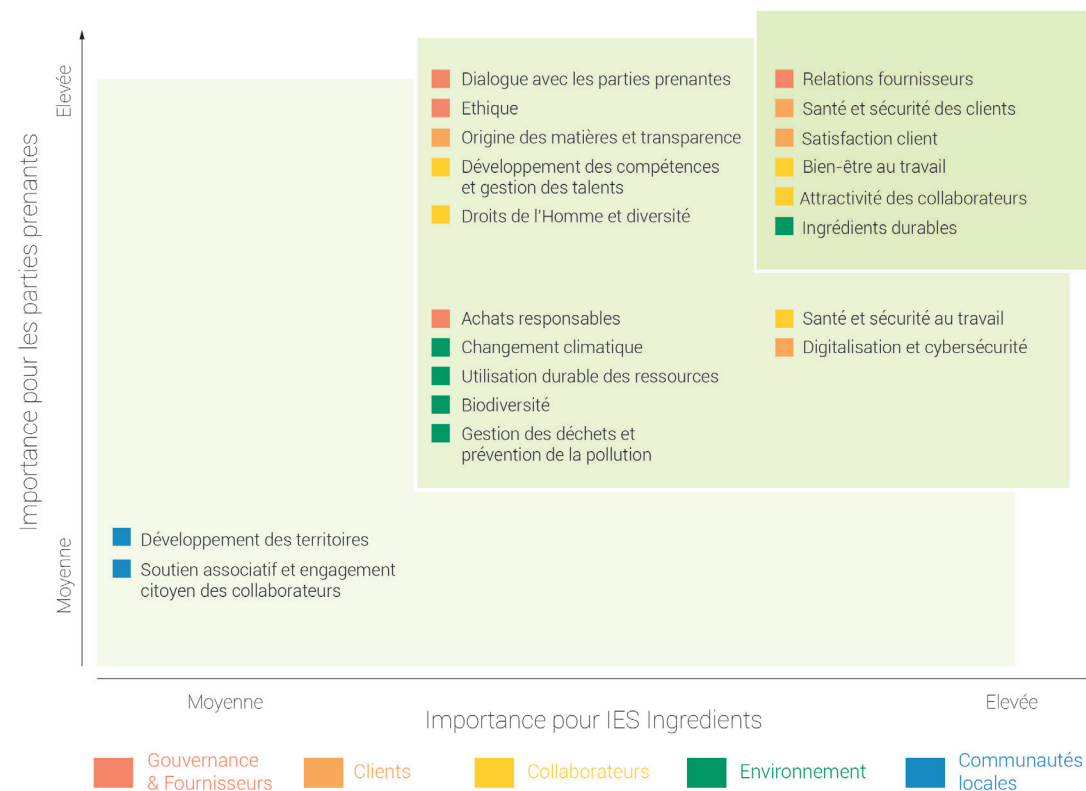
Importance pour les parties prenantes

Elevée

Moyenne

Dialogue avec les parties prenantes
Ethique
Origine des matières et transparence
Développement des compétences et gestion des talents
Droits de l'Homme et diversité

Relations fournisseurs
Santé et sécurité des clients
Satisfaction client
Bien-être au travail
Attractivité des collaborateurs
Ingrédients durables

Achats responsables
Changement climatique
Utilisation durable des ressources
Biodiversité
Gestion des déchets et prévention de la pollution

Santé et sécurité au travail
Digitalisation et cybersécurité

Développement des territoires
Soutien associatif et engagement citoyen des collaborateurs

Moyenne

Elevée

Importance pour IES Ingredients

Gouvernance & Fournisseurs
Clients
Collaborateurs
Environnement
Communautés locales